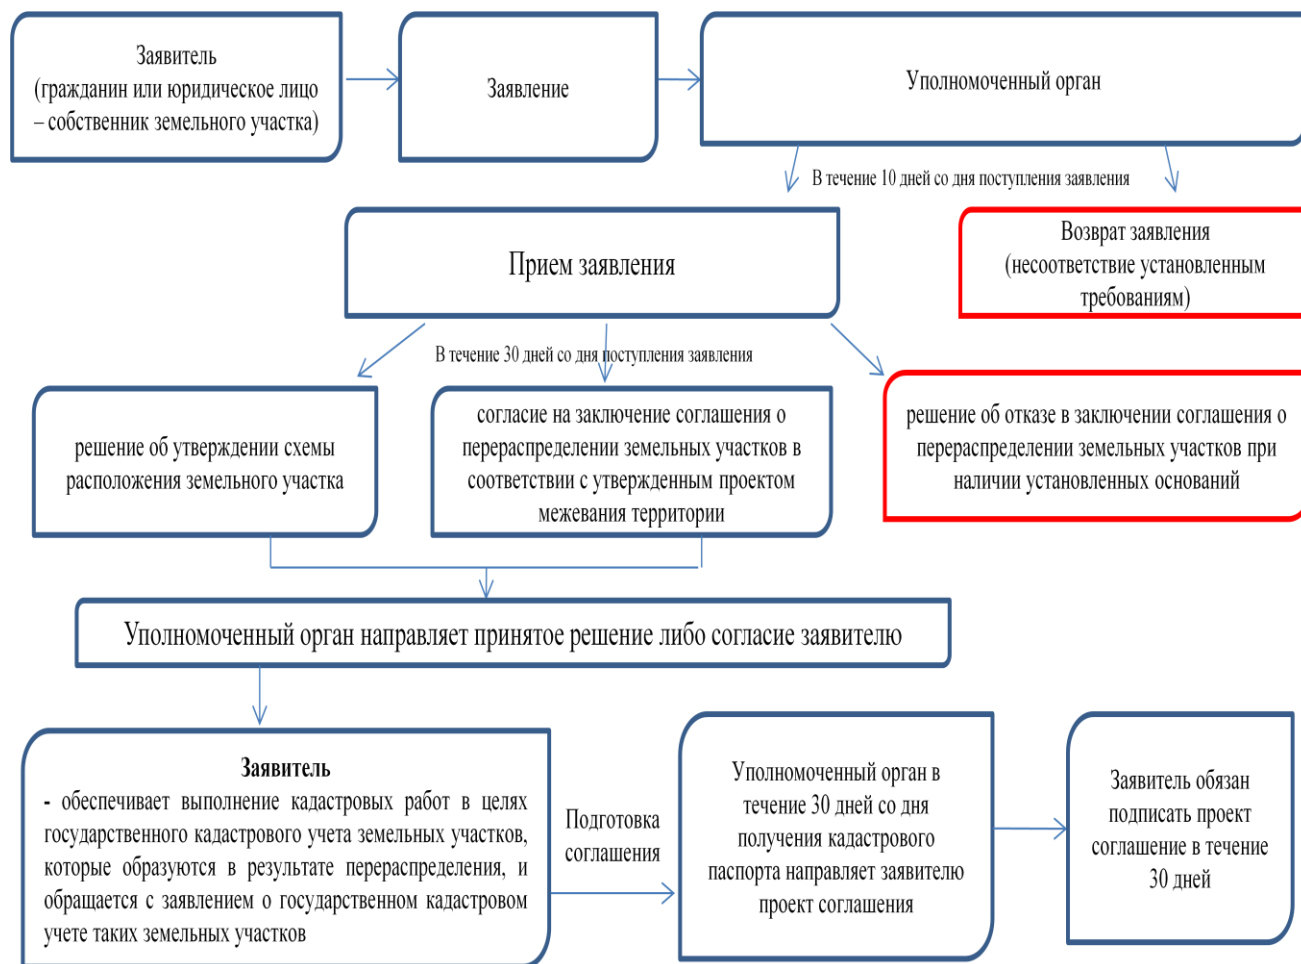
Заявитель (гражданин или юридическое лицо – собственник земельного участка)

Заявление

Уполномоченный орган

В течение 10 дней со дня поступления заявления

Прием заявления

Возврат заявления (несоответствие установленным требованиям)

В течение 30 дней со дня поступления заявления

решение об утверждении схемы расположения земельного участка

согласие на заключение соглашения о перераспределении земельных участков в соответствии с утвержденным проектом межевания территории

решение об отказе в заключении соглашения о перераспределении земельных участков при наличии установленных оснований

Уполномоченный орган направляет принятое решение либо согласие заявителю

**Заявитель**

- обеспечивает выполнение кадастровых работ в целях государственного кадастрового учета земельных участков, которые образуются в результате перераспределения, и обращается с заявлением о государственном кадастровом учете таких земельных участков

Подготовка соглашения

Уполномоченный орган в течение 30 дней со дня получения кадастрового паспорта направляет заявителю проект соглашения

Заявитель обязан подписать проект соглашение в течение 30 дней